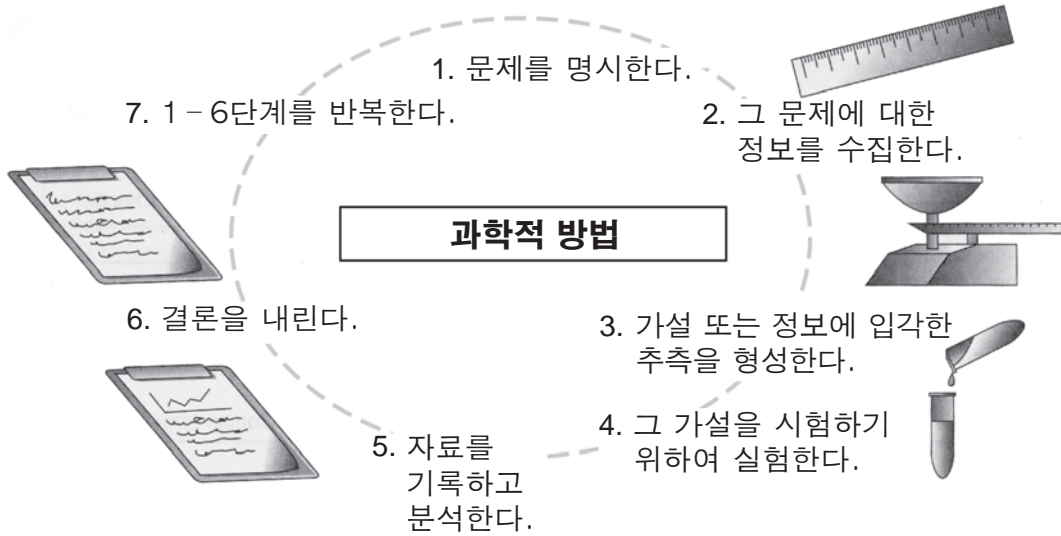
1. 문제를 명시한다.

2. 그 문제에 대한 정보를 수집한다.

3. 가설 또는 정보에 입각한 추측을 형성한다.

4. 그 가설을 시험하기 위하여 실험한다.

5. 자료를 기록하고 분석한다.

6. 결론을 내린다.

7. 1 – 6단계를 반복한다.

과학적 방법